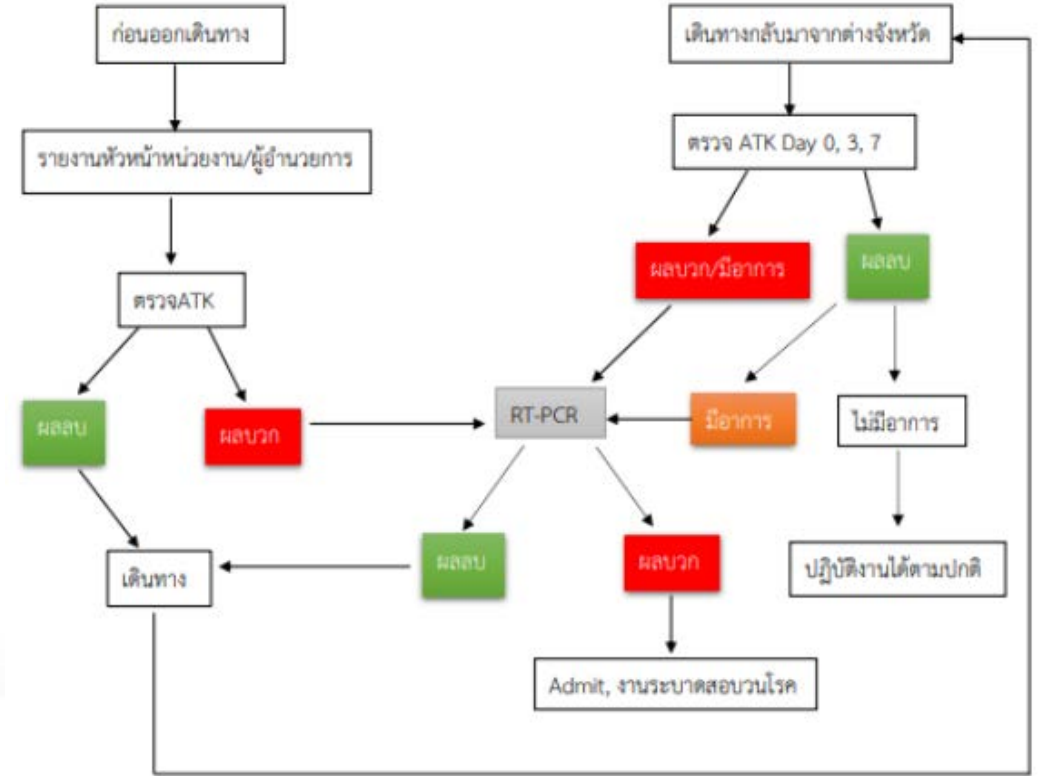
ก่อนออกเดินทาง

รายงานหัวหน้าหน่วยงาน/ผู้อำนวยการ

ตรวจATK

ผลลบ

ผลบวก

เดินทาง

เดินทางกลับมาจากต่างจังหวัด

ตรวจ ATK Day 0, 3, 7

ผลบวก/มีอาการ

ผลลบ

RT-PCR

มีอาการ

ไม่มีอาการ

ผลลบ

ผลบวก

ปฏิบัติงานได้ตามปกติ

Admit, งานระบาดสอบวนโรค